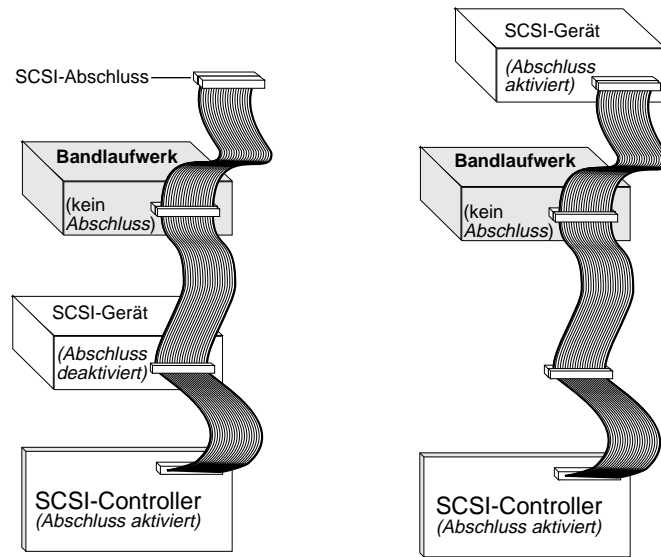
SCSI-Abschluss

Bandlaufwerk

(kein Abschluss)

SCSI-Gerät

(Abschluss deaktiviert)

SCSI-Controller
(Abschluss aktiviert)

SCSI-Gerät

(Abschluss aktiviert)

Bandlaufwerk

(kein Abschluss)

SCSI-Controller
(Abschluss aktiviert)